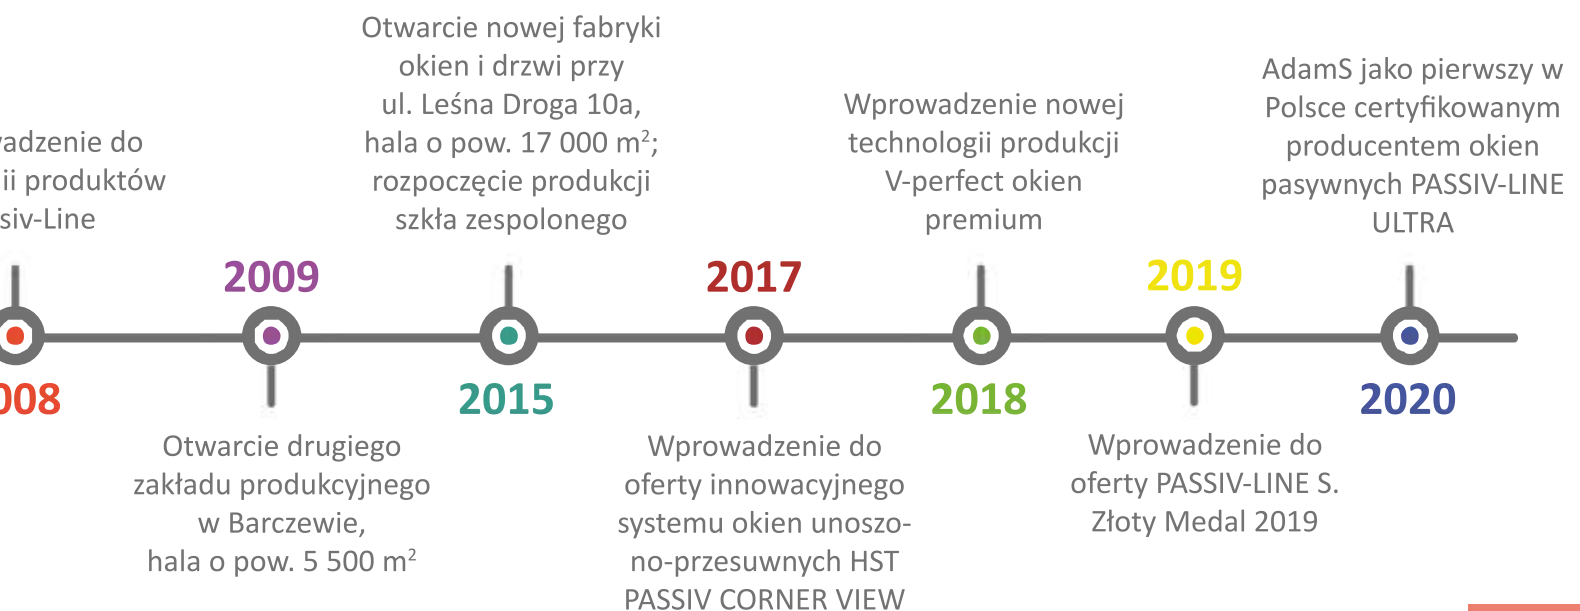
adzenie do
ii produktów
siv-Line

008

Otwarcie nowej fabryki okien i drzwi przy ul. Leśna Droga 10a, hala o pow. 17 000 m$^2$; rozpoczęcie produkcji szkła zespolonego

Wprowadzenie nowej technologii produkcji V-perfect okien premium

AdamS jako pierwszy w Polsce certyfikowanym producentem okien pasywnych PASSIV-LINE ULTRA

2009

2017

2019

2015

2018

2020

Otwarcie drugiego zakładu produkcyjnego w Barczewie, hala o pow. 5 500 m$^2$

Wprowadzenie do oferty innowacyjnego systemu okien unoszono-przesuwnych HST PASSIV CORNER VIEW

Wprowadzenie do oferty PASSIV-LINE S. Złoty Medal 2019